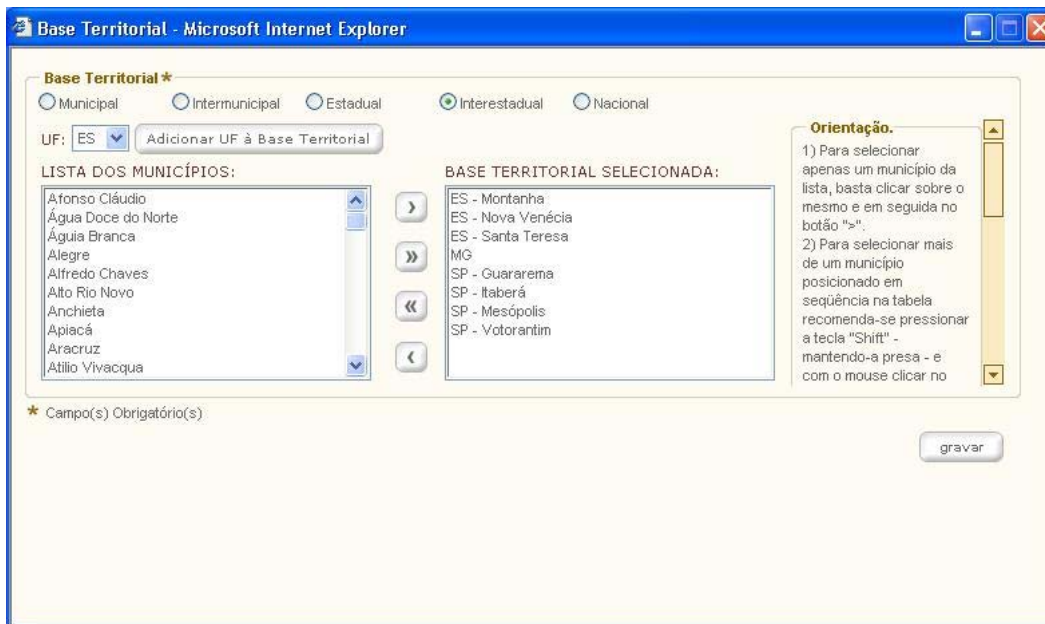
Base Territorial - Microsoft Internet Explorer

Base Territorial *

Municipal Intermunicipal Estadual Interestadual Nacional

UF: ES Adicionar UF à Base Territorial

LISTA DOS MUNICÍPIOS:

Afonso Cláudio
Água Doce do Norte
Águia Branca
Alegre
Alfredo Chaves
Alto Rio Novo
Anchieta
Apiacá
Aracruz
Atilio Vivacqua

›
»
«
‹

BASE TERRITORIAL SELECIONADA:

ES - Montanha
ES - Nova Venécia
ES - Santa Teresa
MG
SP - Guararema
SP - Itaberá
SP - Mesópolis
SP - Votorantim

Orientação.

1) Para selecionar apenas um município da lista, basta clicar sobre o mesmo e em seguida no botão ">".
2) Para selecionar mais de um município posicionado em seqüência na tabela recomenda-se pressionar a tecla "Shift" - mantendo-a presa - e com o mouse clicar no

* Campo(s) Obrigatório(s)

gravar